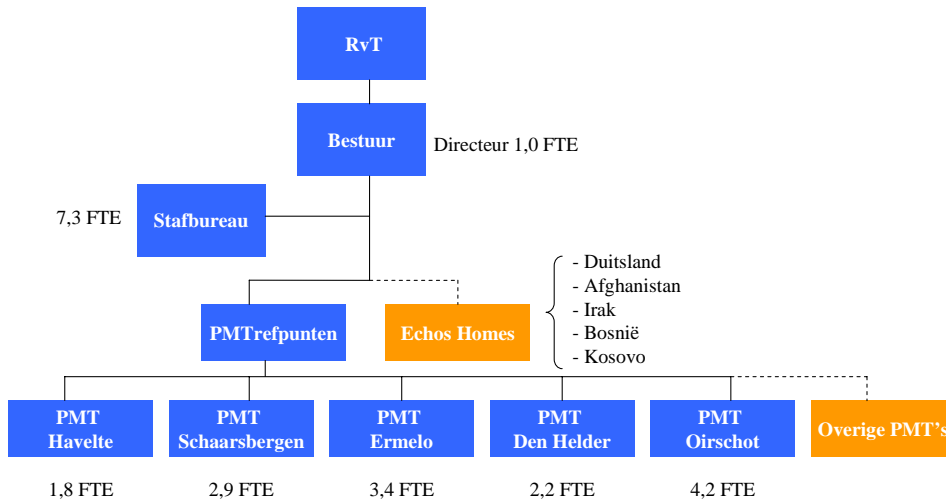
RvT

Bestuur

Directeur 1,0 FTE

7,3 FTE

Stafbureau

- Duitsland
- Afghanistan
- Irak
- Bosnië
- Kosovo

PMTrefpunten

Echos Homes

PMT Havelte

PMT Schaarsbergen

PMT Ermelo

PMT Den Helder

PMT Oirschot

Overige PMT's

1,8 FTE

2,9 FTE

3,4 FTE

2,2 FTE

4,2 FTE